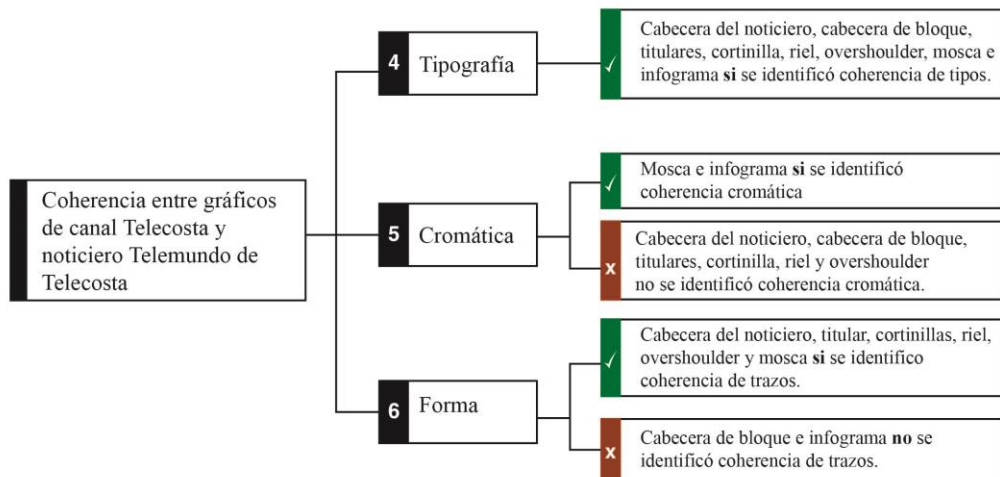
Coherencia entre gráficos de canal Telecosta y noticiero Telemundo de Telecosta

4 Tipografía

✓ Cabecera del noticiero, cabecera de bloque, titulares, cortinilla, riel, overshoulder, mosca e infograma **si** se identificó coherencia de tipos.

5 Cromática

✓ Mosca e infograma **si** se identificó coherencia cromática

x Cabecera del noticiero, cabecera de bloque, titulares, cortinilla, riel y overshoulder no se identificó coherencia cromática.

6 Forma

✓ Cabecera del noticiero, titular, cortinillas, riel, overshoulder y mosca **si** se identifico coherencia de trazos.

x Cabecera de bloque e infograma **no** se identificó coherencia de trazos.